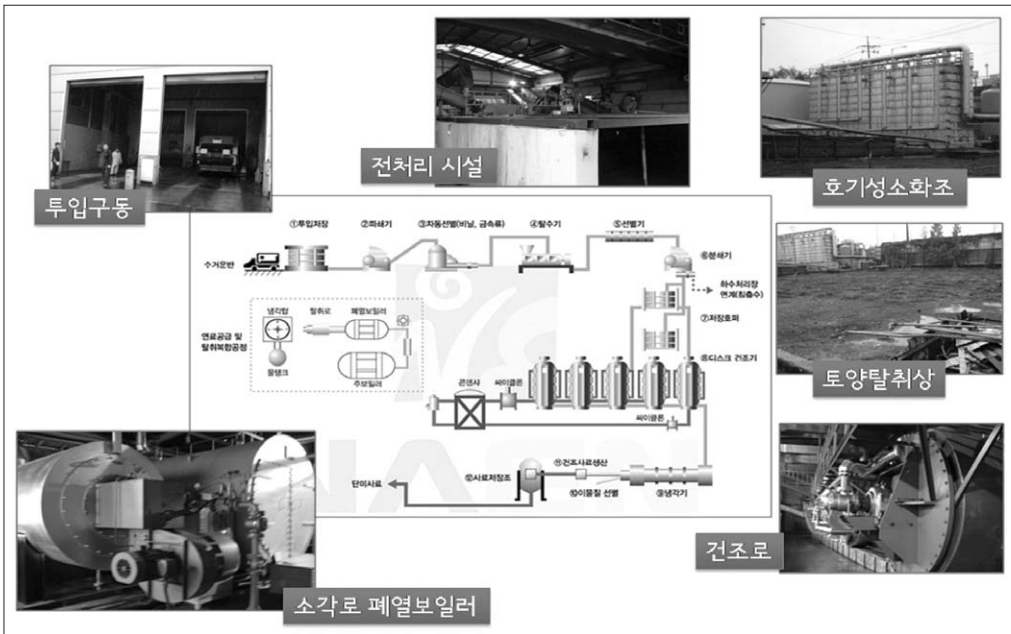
투입구동

전처리 시설

호기성소화조

토양탈취상

건조로

소각로 폐열보일러

①투입저장

②파쇄기

③자동선별(비닐, 금속류)

④탈수기

⑤선별기

⑥청색기

수거운반

하수처리장 연계(침출수)

⑦저장호퍼

⑧디스크 건조기

연료공급 및 탈취복합공정

냉각탑

탈취로

폐열보일러

물탱크

추보일러

콘덴서

싸이클론

싸이클론

⑨건조사료생산

⑫사료저장조

⑪이물질 선별

⑩냉각기

단미사료